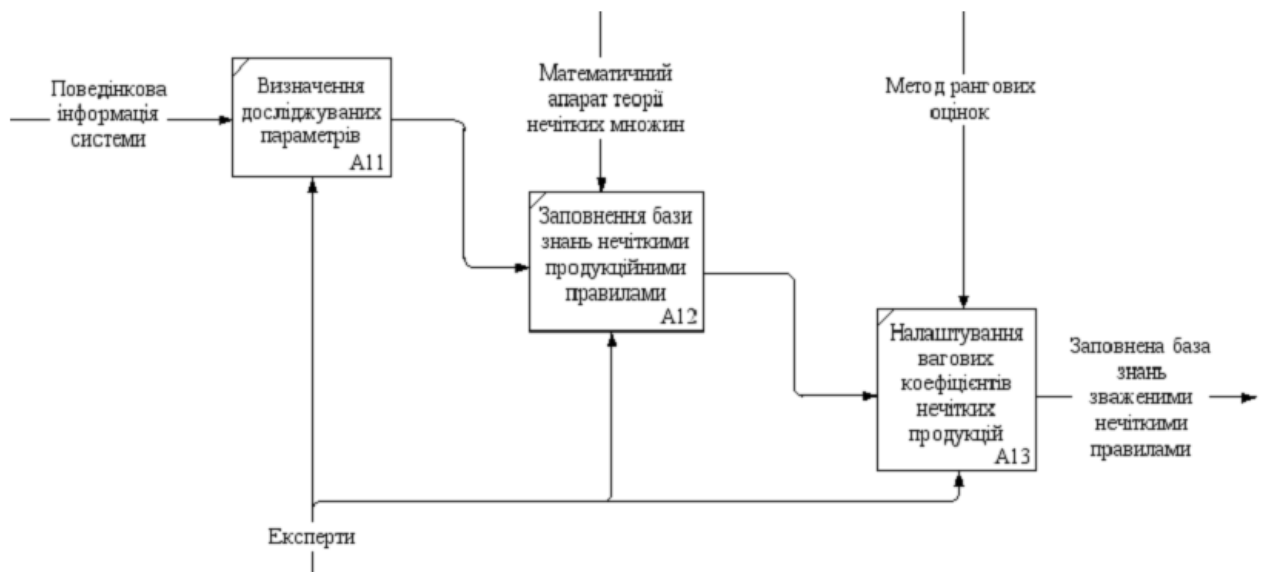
Поведінкова інформація системи

Визначення досліджуваних параметрів
A11

Математичний апарат теорії нечітких множин

Заповнення бази знань нечіткими продукційними правилами
A12

Метод рангових оцінок

Налаштування вагових коефіцієнтів нечітких продукцій
A13

Заповнена база знань зваженими нечіткими правилами

Експерти